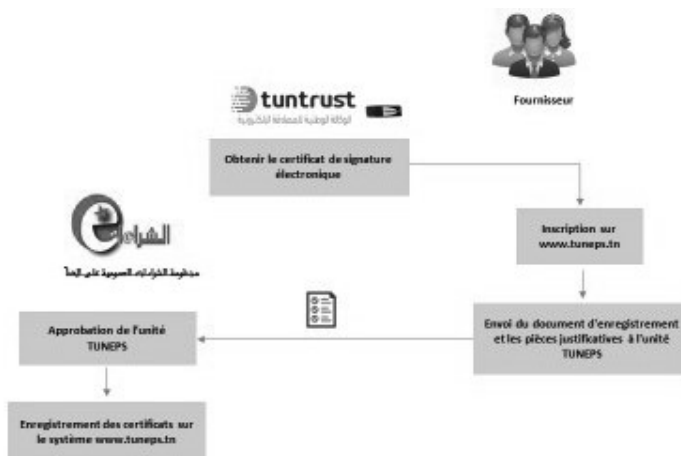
Fournisseur

tuntrust
الوكالة الوطنية للمصادقة الإلكترونية

Obtenir le certificat de signature électronique

Inscription sur www.tuneps.tn

الشراء
منظومة الشراءات العمومية على الخط

Envoi du document d'enregistrement et les pièces justificatives à l'unité TUNEPS

Approbation de l'unité TUNEPS

Enregistrement des certificats sur le système www.tuneps.tn